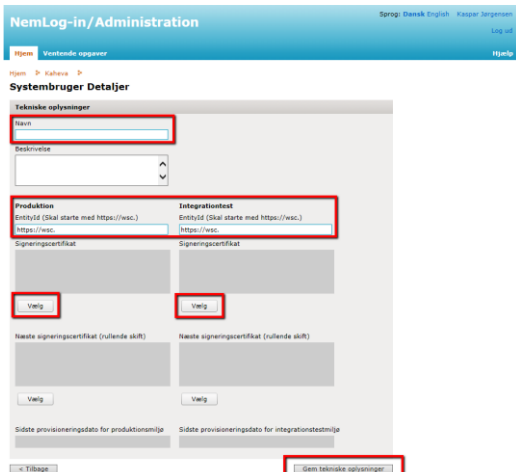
NemLog-in/Administration

Sprog: Dansk English Kaspar Jørgensen

Log ud

Hjem Ventende opgaver

Hjælp

Hjem ▷ Kaheva ▷

Systembruger Detaljer

Tekniske oplysninger

Navn

Beskrivelse

Produktion

EntityId (Skal starte med https://wsc.)

https://wsc.

Signeringscertifikat

Vælg

Næste signeringscertifikat (rullende skift)

Vælg

Sidste provisioneringsdato for produktionsmiljø

Integrationtest

EntityId (Skal starte med https://wsc.)

https://wsc.

Signeringscertifikat

Vælg

Næste signeringscertifikat (rullende skift)

Vælg

Sidste provisioneringsdato for integrationstestmiljø

< Tilbage

Gem tekniske oplysninger